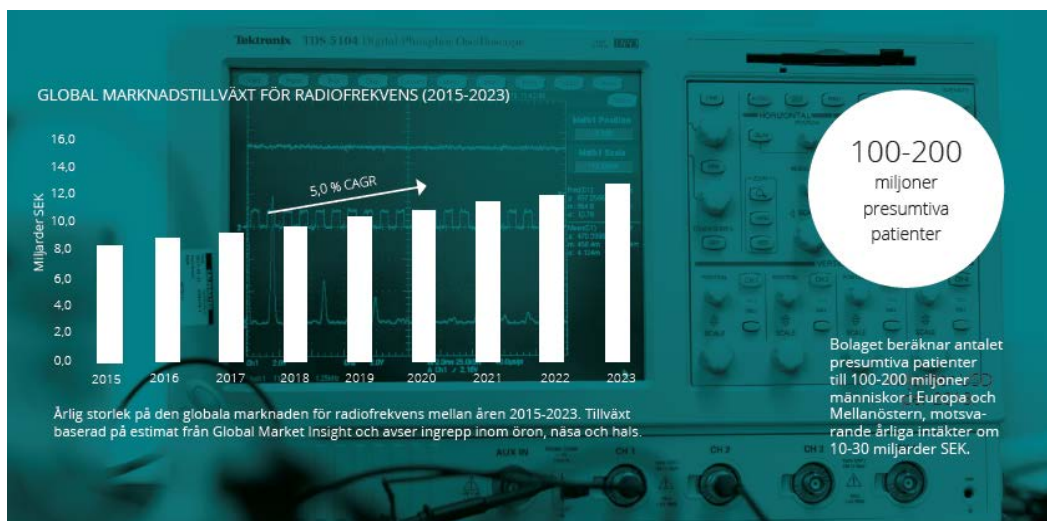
GLOBAL MARKNADSTILLVÄXT FÖR RADIOFREKVENS (2015-2023)

16,0
14,0
12,0
10,0
8,0
6,0
4,0
2,0
0,0

Miljarder SEK

5,0 % CAGR

2015 2016 2017 2018 2019 2020 2021 2022 2023

Årlig storlek på den globala marknaden för radiofrekvens mellan åren 2015-2023. Tillväxt baserad på estimat från Global Market Insight och avser ingrepp inom öron, näsa och hals.

100-200 miljoner presumtiva patienter

Bolaget beräknar antalet presumtiva patienter till 100-200 miljoner människor i Europa och Mellanöstern, motsvarande årliga intäkter om 10-30 miljarder SEK.

Tektronix TDS 5104 Digital Phosphor Oscilloscope
HORIZONTAL
AUX IN
CH 1
CH 2
CH 3